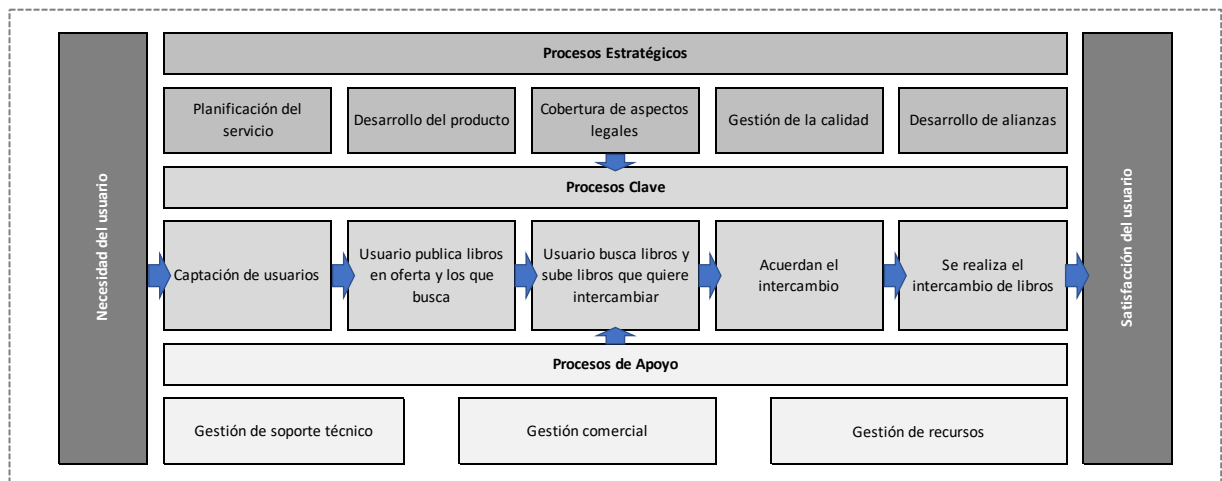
Necesidad del usuario

Procesos Estratégicos

Planificación del servicio

Desarrollo del producto

Cobertura de aspectos legales

Gestión de la calidad

Desarrollo de alianzas

Procesos Clave

Captación de usuarios

Usuario publica libros en oferta y los que busca

Usuario busca libros y sube libros que quiere intercambiar

Acuerdan el intercambio

Se realiza el intercambio de libros

Procesos de Apoyo

Gestión de soporte técnico

Gestión comercial

Gestión de recursos

Satisfacción del usuario